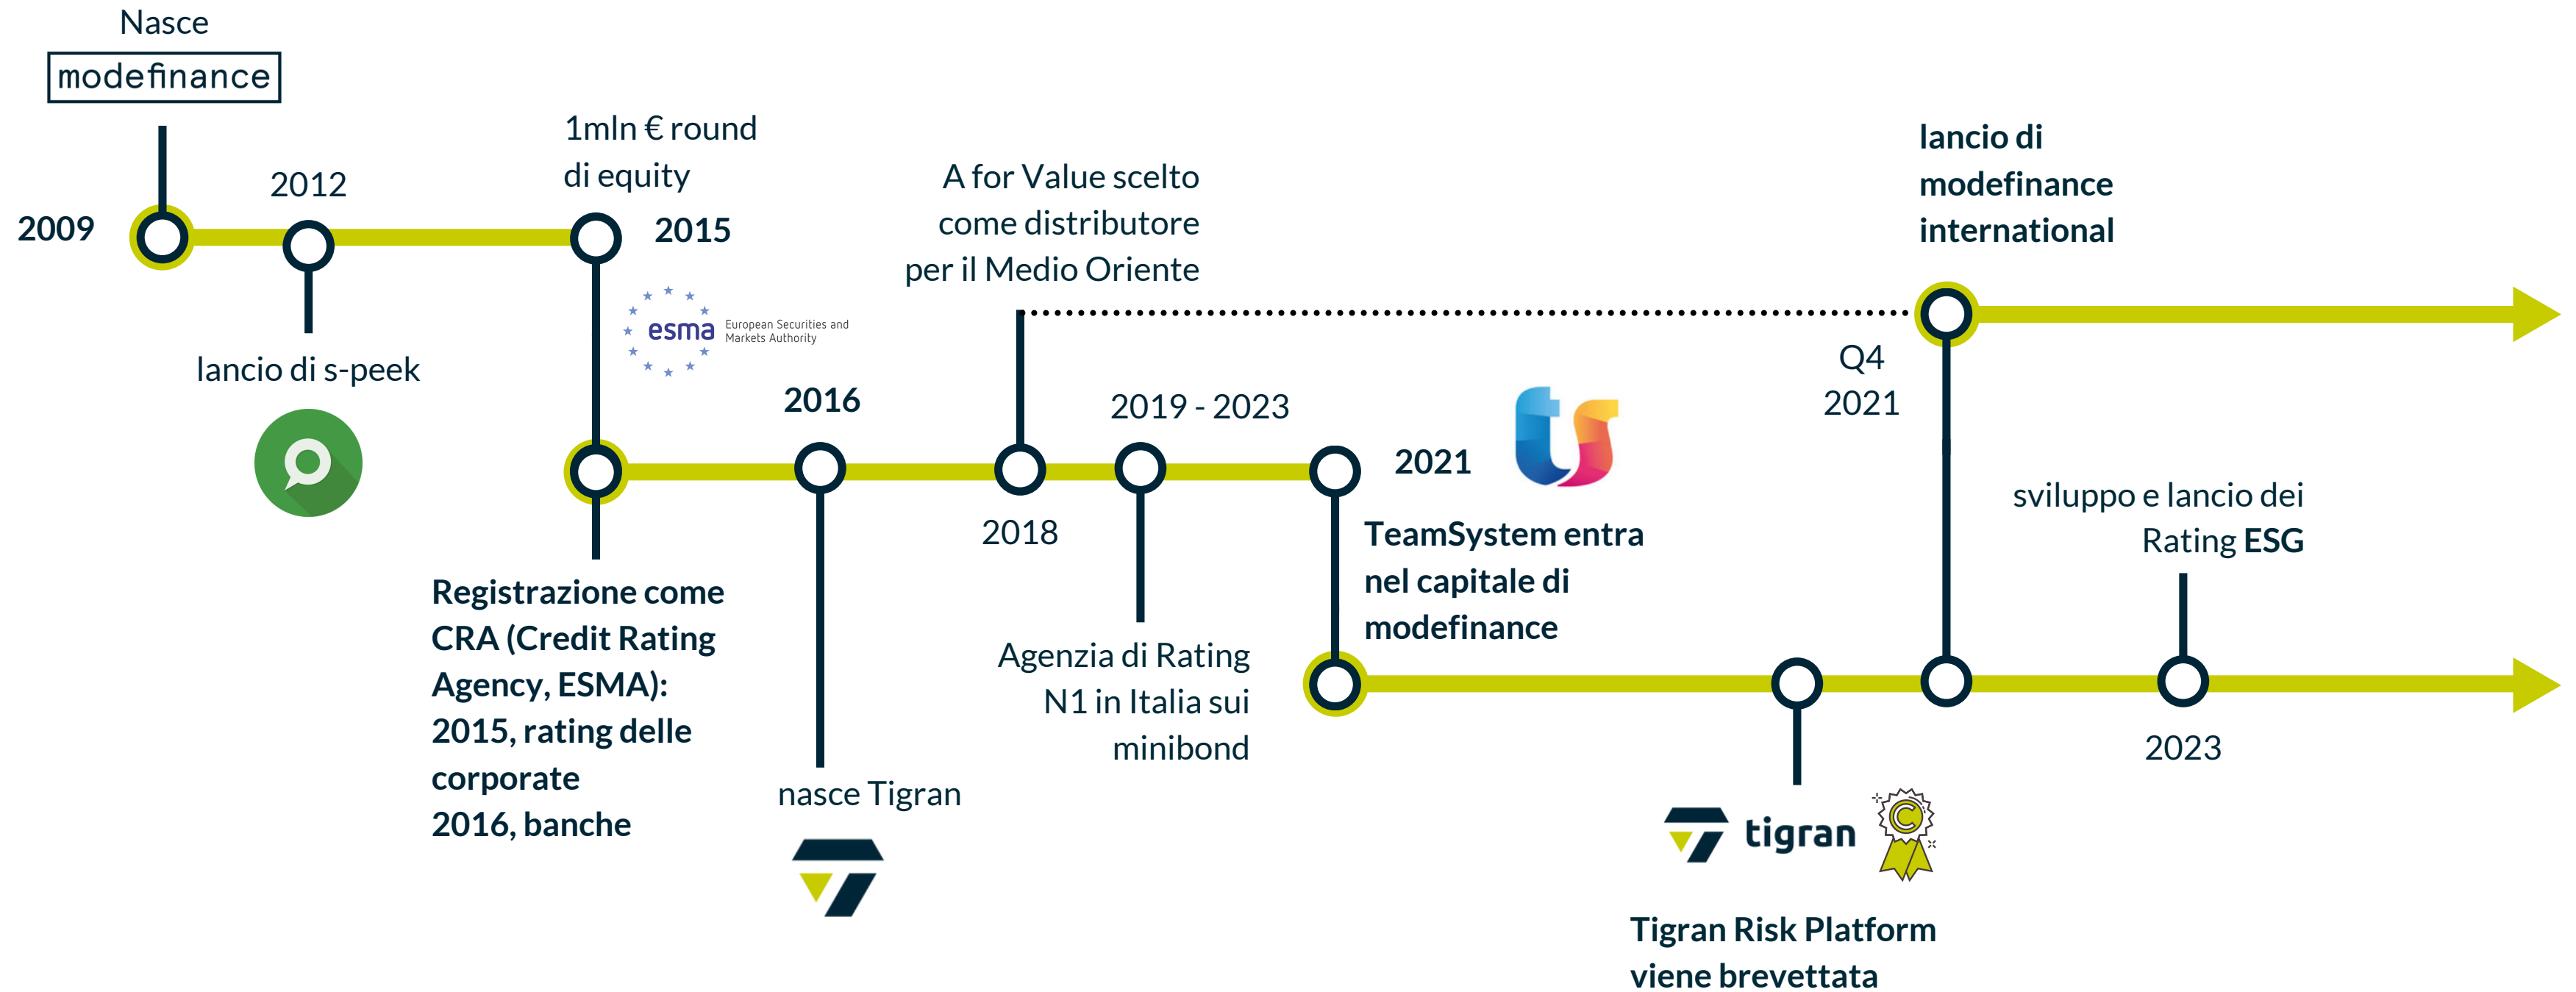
Nasce
modefinance

2009

2012

lancio di s-peek

1mln € round di equity

2015

esma European Securities and Markets Authority

Registrazione come CRA (Credit Rating Agency, ESMA): 2015, rating delle corporate 2016, banche

2016

nasce Tigran

A for Value scelto come distributore per il Medio Oriente

2018

2019 - 2023

Agenzia di Rating N1 in Italia sui minibond

2021

TeamSystem entra nel capitale di modefinance

lancio di modefinance international

Q4 2021

tigran

Tigran Risk Platform viene brevettata

sviluppo e lancio dei Rating ESG

2023